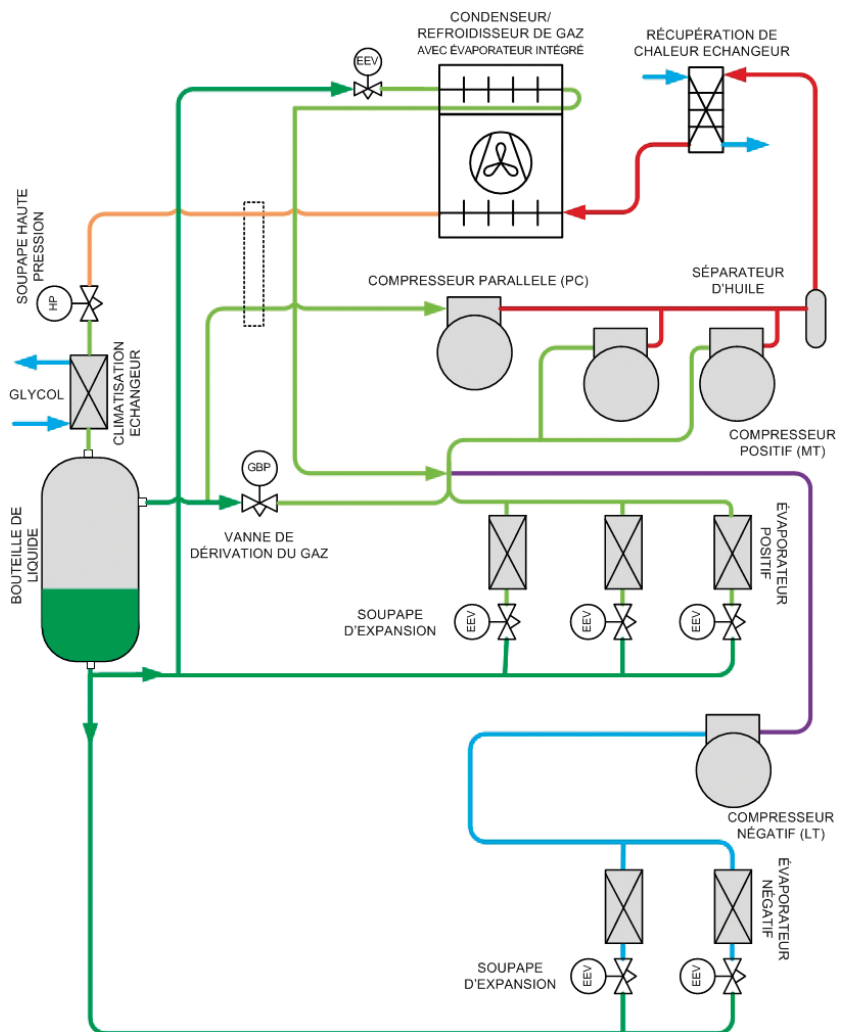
CONDENSEUR/ REFROIDISSEUR DE GAZ AVEC ÉVAPORATEUR INTÉGRÉ

EEV

RÉCUPÉRATION DE CHALEUR ECHANGEUR

SOUPAPE HAUTE PRESSION

HP

COMPRESSEUR PARALLELE (PC)

SÉPARATEUR D'HUILE

GLYCOL

CLIMATISATION ECHANGEUR

COMPRESSEUR POSITIF (MT)

GBP

BOUTEILLE DE LIQUIDE

VANNE DE DÉRIVATION DU GAZ

ÉVAPORATEUR POSITIF

SOUPAPE D'EXPANSION

EEV

EEV

EEV

COMPRESSEUR NÉGATIF (LT)

ÉVAPORATEUR NÉGATIF

SOUPAPE D'EXPANSION

EEV

EEV